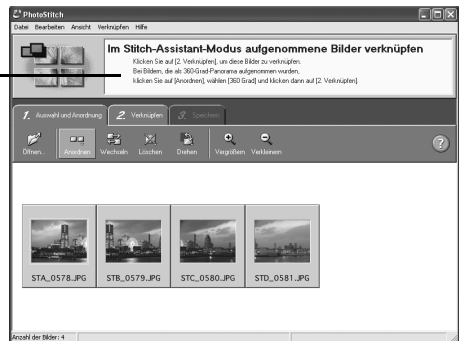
PhotoStitch

Datei Bearbeiten Ansicht Verknüpfen Hilfe

Im Stitch-Assistant-Modus aufgenommene Bilder verknüpfen

Klicken Sie auf [2. Verknüpfen], um diese Bilder zu verknüpfen.
Bei Bildern, die als 360-Grad-Panorama aufgenommen wurden,
klicken Sie auf [Anordnen], wählen [360 Grad] und klicken dann auf [2. Verknüpfen].

1. Auswahl und Anordnung
2. Verknüpfen
3. Speichern

Öffnen... Anordnen Wechseln Löschen Drehen Vergrößern Verkleinern

STA_0578.JPG
STB_0579.JPG
STC_0580.JPG
STD_0581.JPG

Anzahl der Bilder: 4